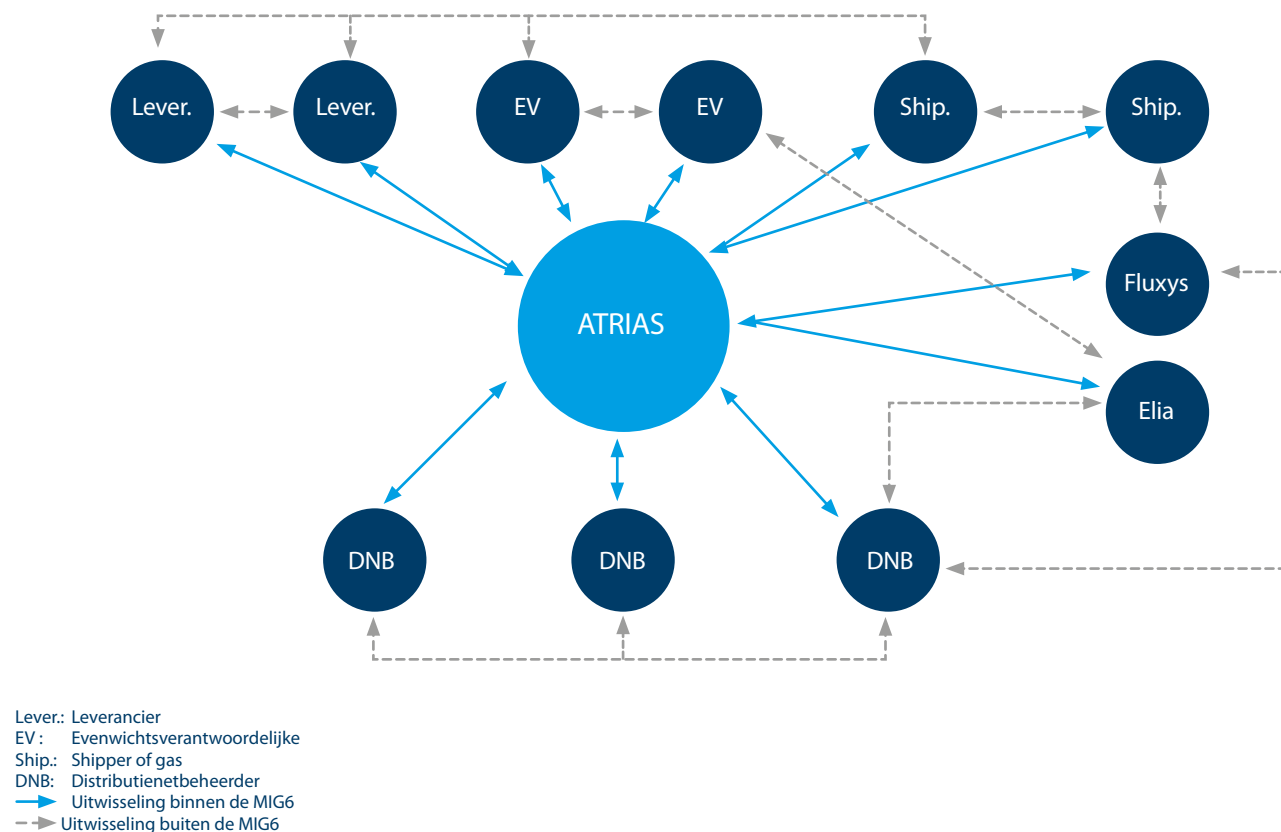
Lever.
Lever.
EV
EV
Ship.
Ship.
ATRIAS
Fluxys
Elia
DNB
DNB
DNB

Lever.: Leverancier
EV : Evenwichtsverantwoordelijke
Ship.: Shipper of gas
DNB: Distributienetbeheerder
Uitwisseling binnen de MIG6
Uitwisseling buiten de MIG6